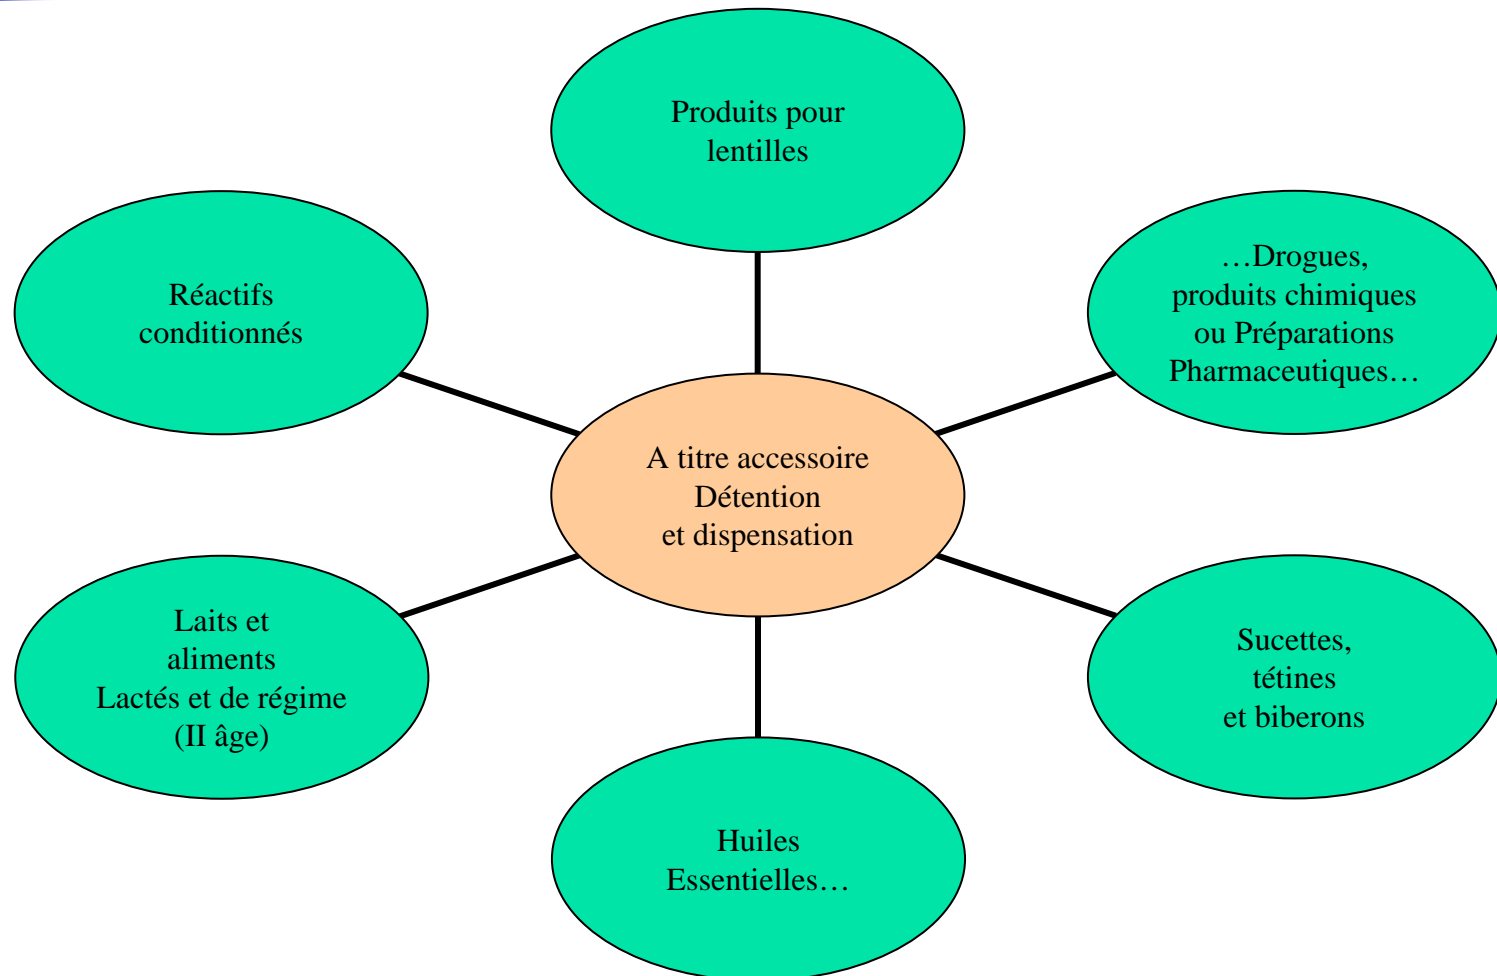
Produits pour lentilles

Réactifs conditionnés

…Drogues, produits chimiques ou Préparations Pharmaceutiques…

A titre accessoire Détention et dispensation

Laits et aliments Lactés et de régime (II âge)

Sucettes, tétines et biberons

Huiles Essentielles…